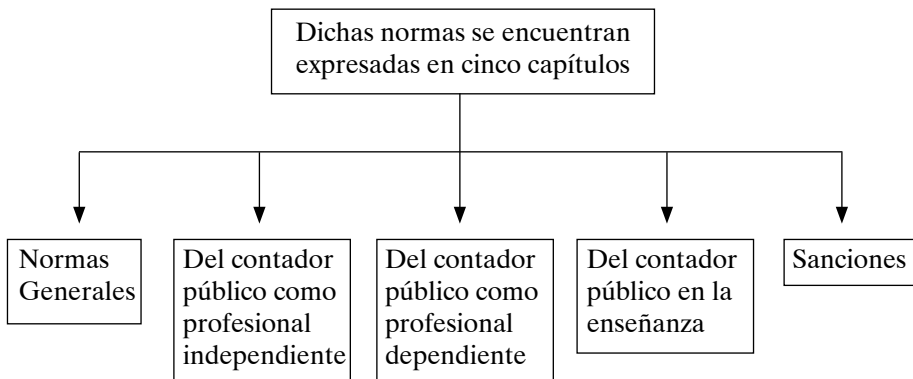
Dichas normas se encuentran expresadas en cinco capítulos

Normas Generales

Del contador público como profesional independiente

Del contador público como profesional dependiente

Del contador público en la enseñanza

Sanciones